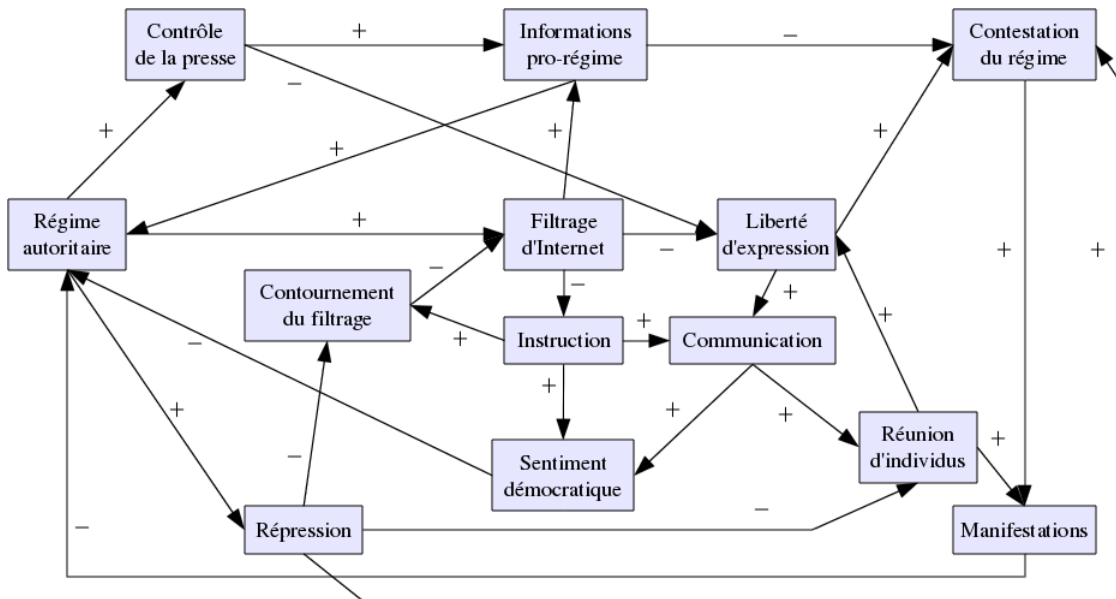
Contrôle de la presse

+

Informations pro-régime

−

Contestation du régime

−

+

+

+

+

Régime autoritaire

+

Filtrage d'Internet

−

Liberté d'expression

+

+

−

Contournement du filtrage

−

+

+

Instruction

+

Communication

−

+

+

+

+

+

Réunion d'individus

+

−

Sentiment démocratique

−

Répression

−

Manifestations